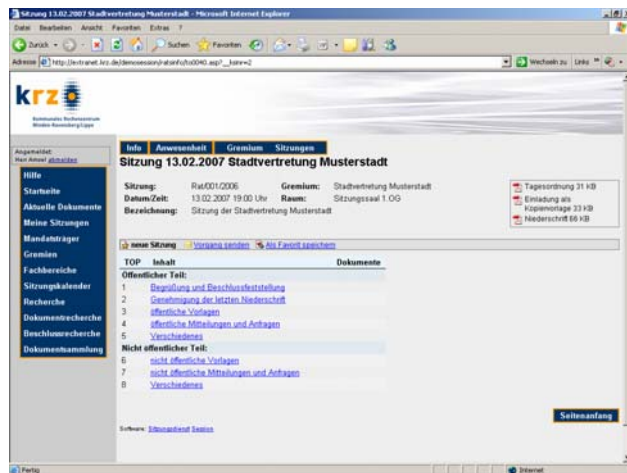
Sitzung 13.02.2007 Stadtvertretung Musterstadt - Microsoft Internet Explorer

Datei Bearbeiten Ansicht Favoriten Extras ?

Zurück Suchen Favoriten

Adresse http://extranet.krz.de/demosession/ratsinfo/to0040.asp?__ksinr=2

Wechseln zu Links

krz

Kommunales Rechenzentrum Minden-Ravensberg/Lippe

Angemeldet: Herr Amsel abmelden

Hilfe
Startseite
Aktuelle Dokumente
Meine Sitzungen
Mandatsträger
Gremien
Fachbereiche
Sitzungskalender
Recherche
Dokumentrecherche
Beschlussrecherche
Dokumentsammlung

Info Anwesenheit Gremium Sitzungen

Sitzung 13.02.2007 Stadtvertretung Musterstadt

Sitzung: Rat/001/2006
Gremium: Stadtvertretung Musterstadt
Datum/Zeit: 13.02.2007 19:00 Uhr
Raum: Sitzungssaal 1.OG
Bezeichnung: Sitzung der Stadtvertretung Musterstadt

Tagesordnung 31 KB
Einladung als Kopienvorlage 33 KB
Niederschrift 66 KB

neue Sitzung Vorgang senden Als Favorit speichern

| TOP | Inhalt | Dokumente |
|---|---|---|
| Öffentlicher Teil: | | |
| 1 | Begrüßung und Beschlussfeststellung | |
| 2 | Genehmigung der letzten Niederschrift | |
| 3 | öffentliche Vorlagen | |
| 4 | öffentliche Mitteilungen und Anfragen | |
| 5 | Verschiedenes | |
| Nicht öffentlicher Teil: | | |
| 6 | nicht öffentliche Vorlagen | |
| 7 | nicht öffentliche Mitteilungen und Anfragen | |
| 8 | Verschiedenes | |

Seitenanfang

Software: Sitzungsdienst Session

Fertig

Internet